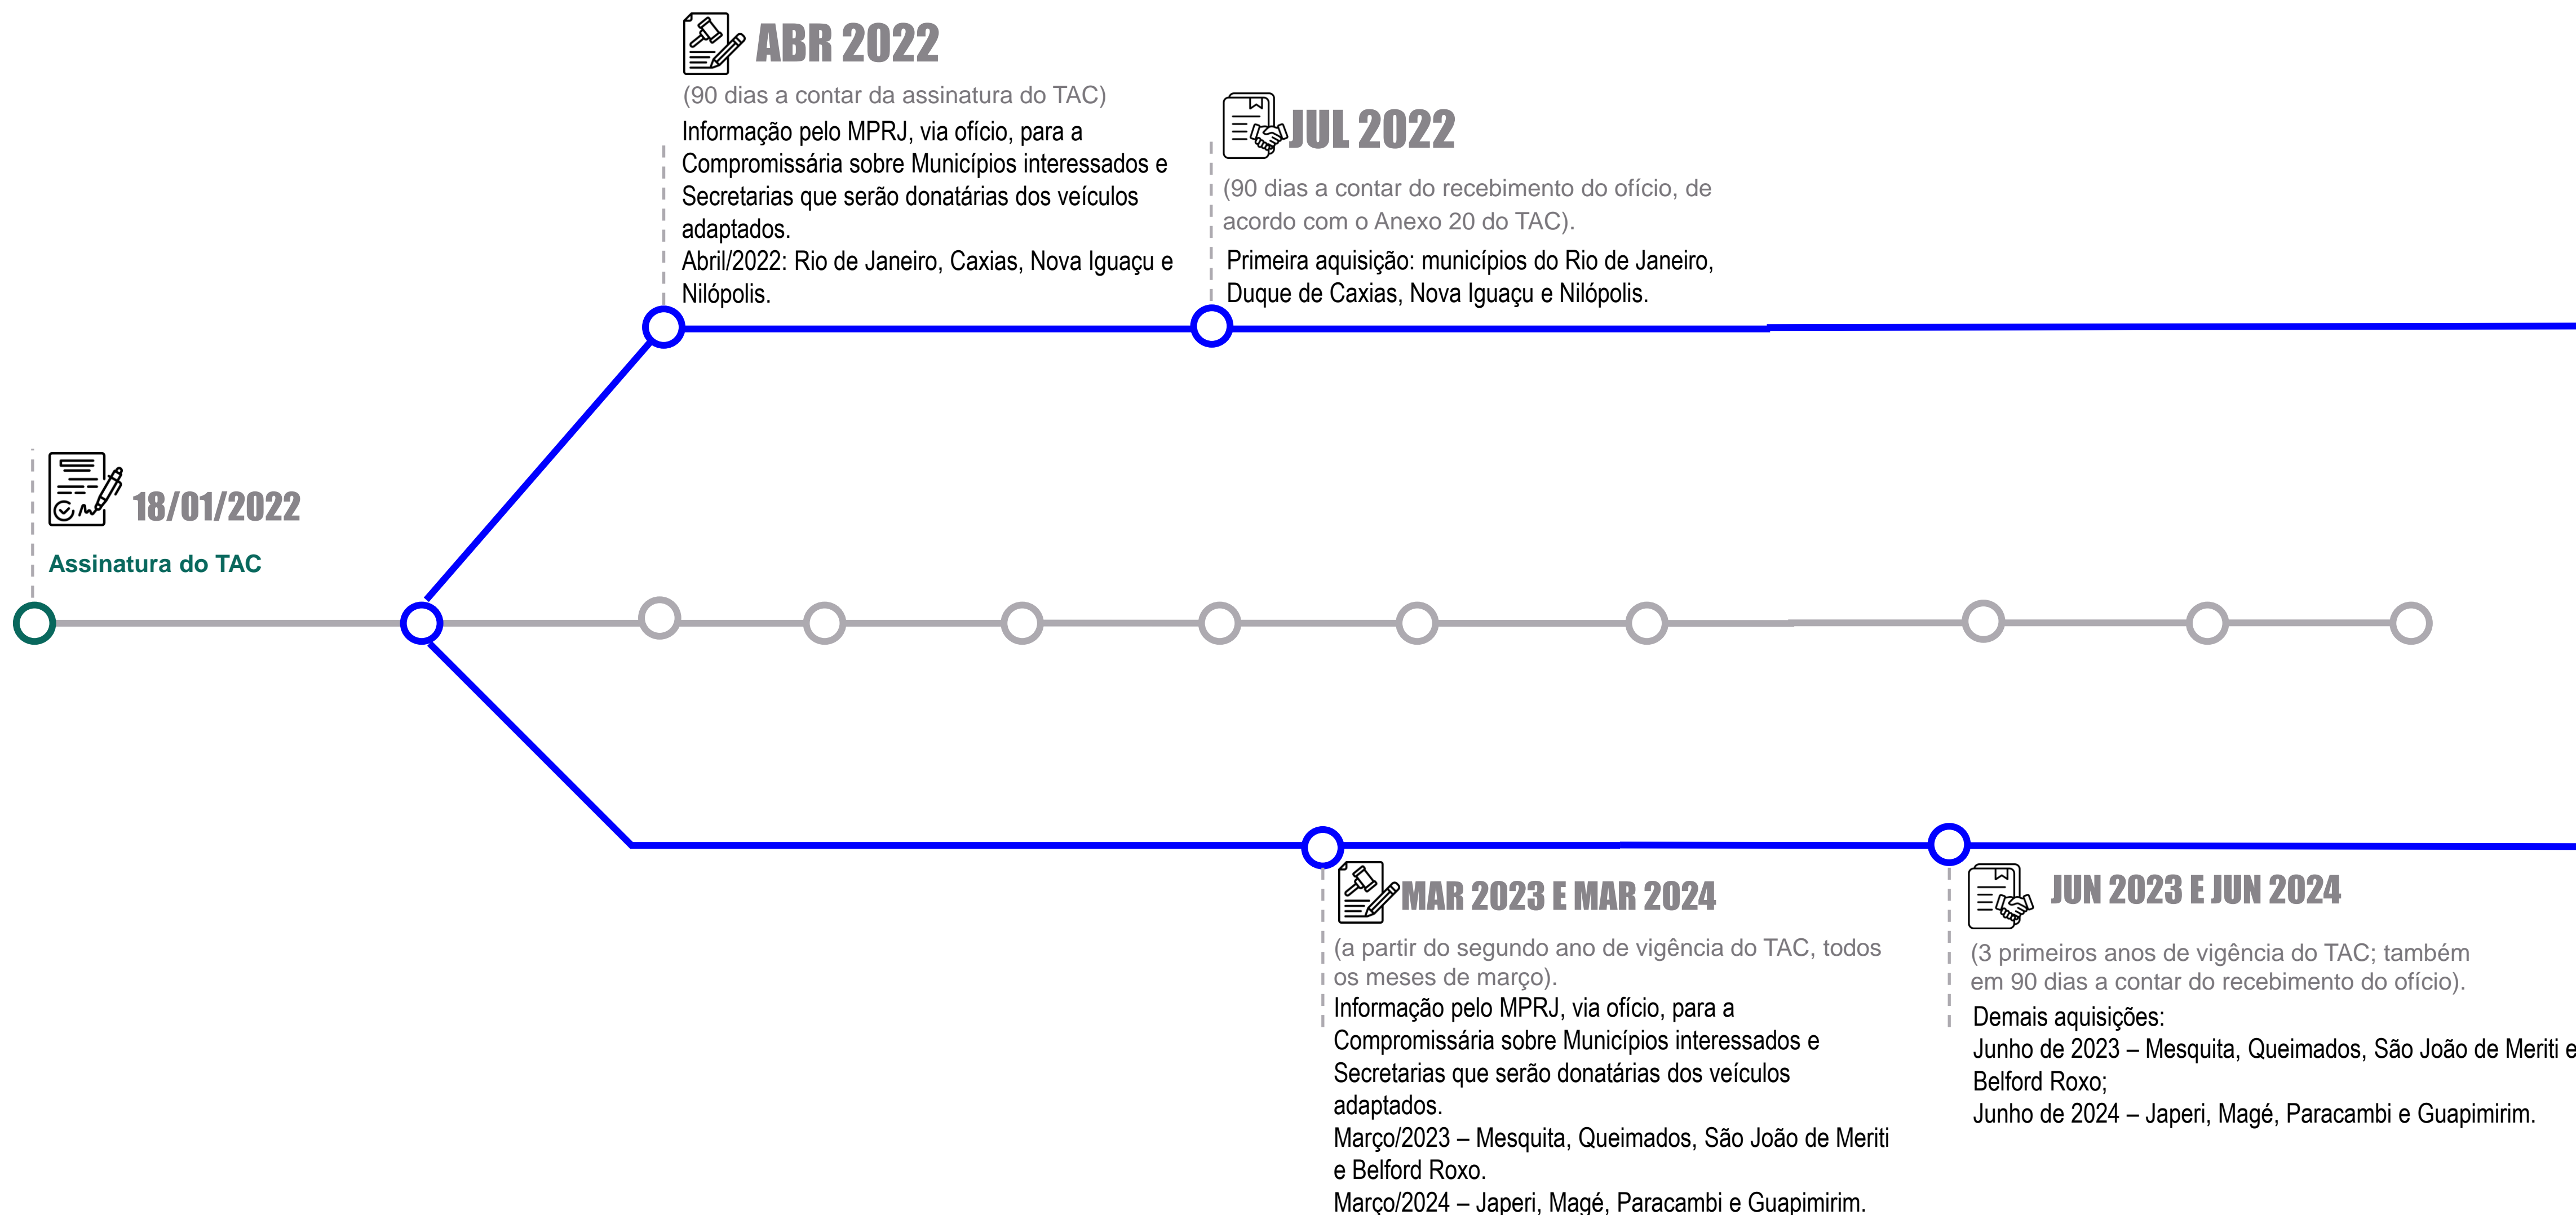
ABR 2022

(90 dias a contar da assinatura do TAC)
Informação pelo MPRJ, via ofício, para a Compromissária sobre Municípios interessados e Secretarias que serão donatárias dos veículos adaptados.
Abril/2022: Rio de Janeiro, Caxias, Nova Iguaçu e Nilópolis.

JUL 2022

(90 dias a contar do recebimento do ofício, de acordo com o Anexo 20 do TAC).
Primeira aquisição: municípios do Rio de Janeiro, Duque de Caxias, Nova Iguaçu e Nilópolis.

18/01/2022

Assinatura do TAC

MAR 2023 E MAR 2024

(a partir do segundo ano de vigência do TAC, todos os meses de março).
Informação pelo MPRJ, via ofício, para a Compromissária sobre Municípios interessados e Secretarias que serão donatárias dos veículos adaptados.
Março/2023 – Mesquita, Queimados, São João de Meriti e Belford Roxo.
Março/2024 – Japeri, Magé, Paracambi e Guapimirim.

JUN 2023 E JUN 2024

(3 primeiros anos de vigência do TAC; também em 90 dias a contar do recebimento do ofício).
Demais aquisições:
Junho de 2023 – Mesquita, Queimados, São João de Meriti e Belford Roxo;
Junho de 2024 – Japeri, Magé, Paracambi e Guapimirim.